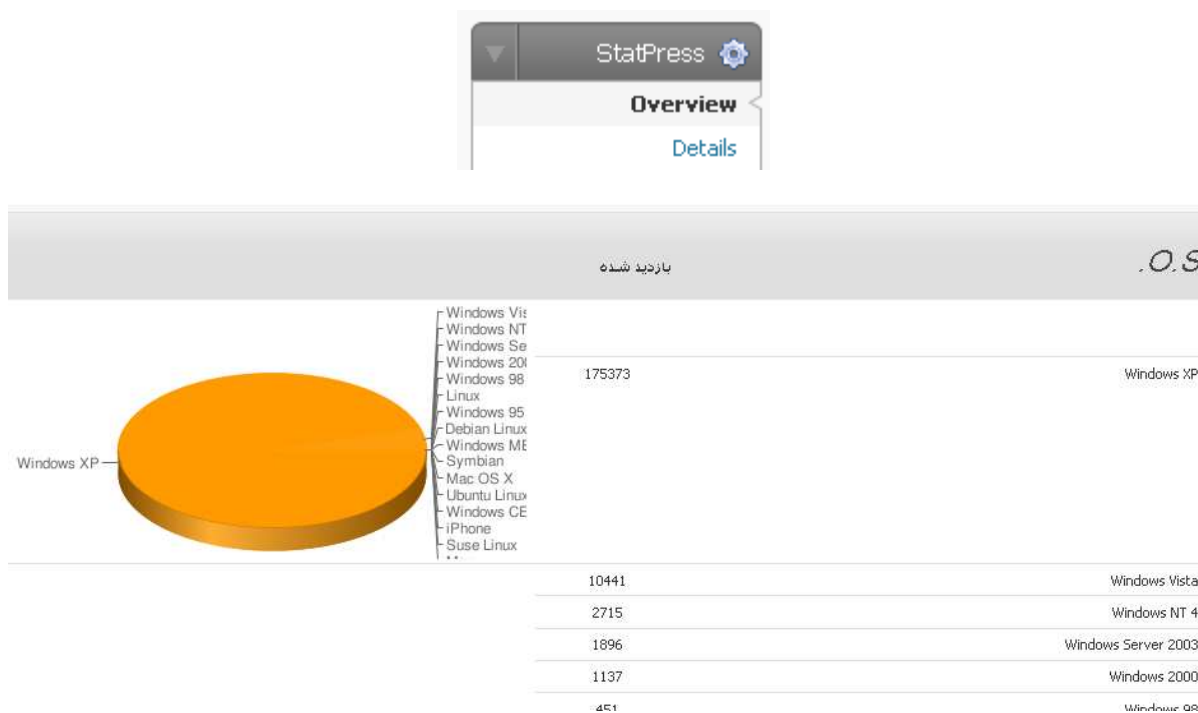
StatPress

Overview

Details

.O.S

بازدید شده

Windows Vis
Windows NT
Windows Se
Windows 20(
Windows 98
Linux
Windows 95
Debian Linux
Windows ME
Symbian
Mac OS X
Ubuntu Linux
Windows CE
iPhone
Suse Linux

Windows XP

| | |
|---|---|
| Windows XP | 175373 |
| Windows Vista | 10441 |
| Windows NT 4 | 2715 |
| Windows Server 2003 | 1896 |
| Windows 2000 | 1137 |
| Windows 98 | 451 |